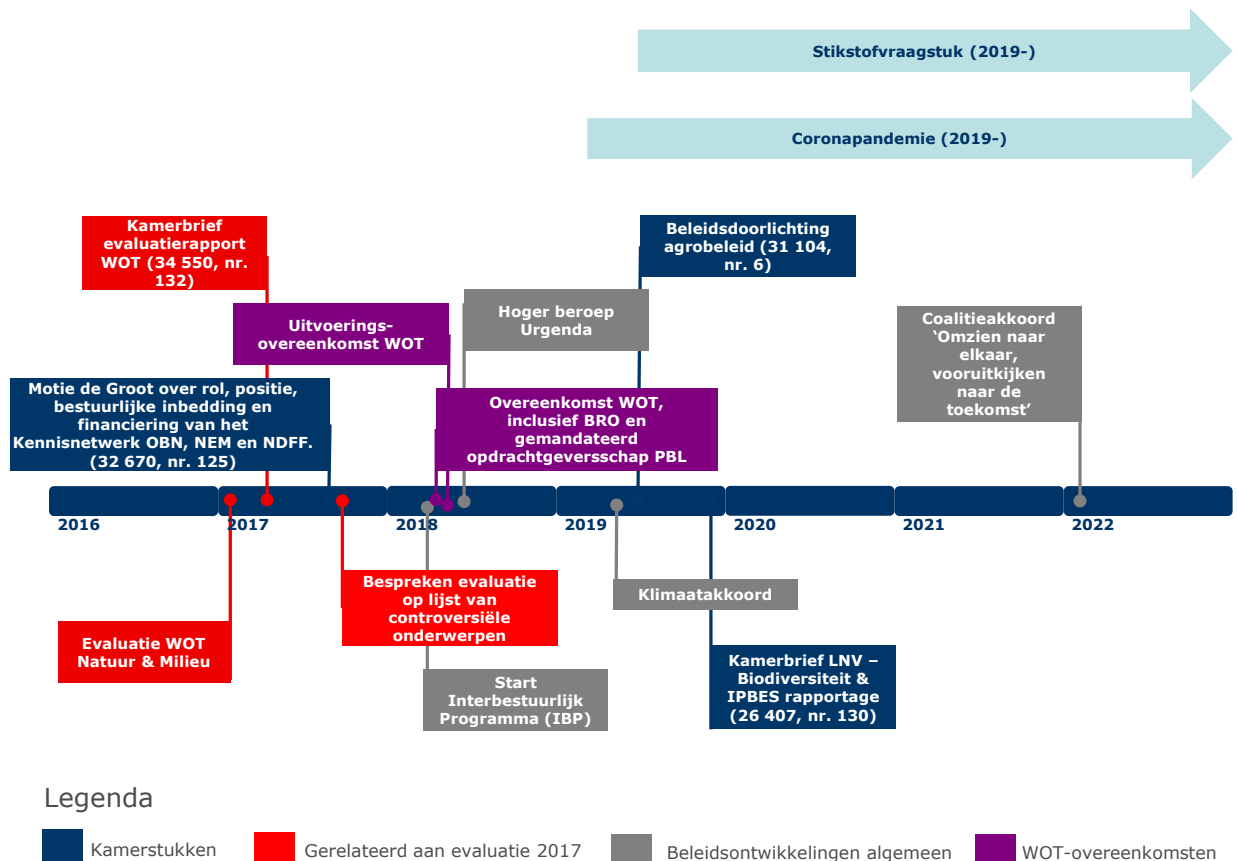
Stikstofvraagstuk (2019-)

Coronapandemie (2019-)

Kamerbrief evaluatierapport WOT (34 550, nr. 132)

Uitvoeringsovereenkomst WOT

Motie de Groot over rol, positie, bestuurlijke inbedding en financiering van het Kennisnetwerk OBN, NEM en NDFF. (32 670, nr. 125)

Hoger beroep Urgenda

Beleidsdoorlichting agrobeleid (31 104, nr. 6)

Overeenkomst WOT, inclusief BRO en gemandateerd opdrachtgeversschap PBL

Coalitieakkoord 'Omzien naar elkaar, vooruitkijken naar de toekomst'

2016
2017
2018
2019
2020
2021
2022

Evaluatie WOT Natuur & Milieu

Bespreken evaluatie op lijst van controversiële onderwerpen

Start Interbestuurlijk Programma (IBP)

Klimaatakkoord

Kamerbrief LNV – Biodiversiteit & IPBES rapportage (26 407, nr. 130)

Legenda

Kamerstukken
Gerelateerd aan evaluatie 2017
Beleidsontwikkelingen algemeen
WOT-overeenkomsten